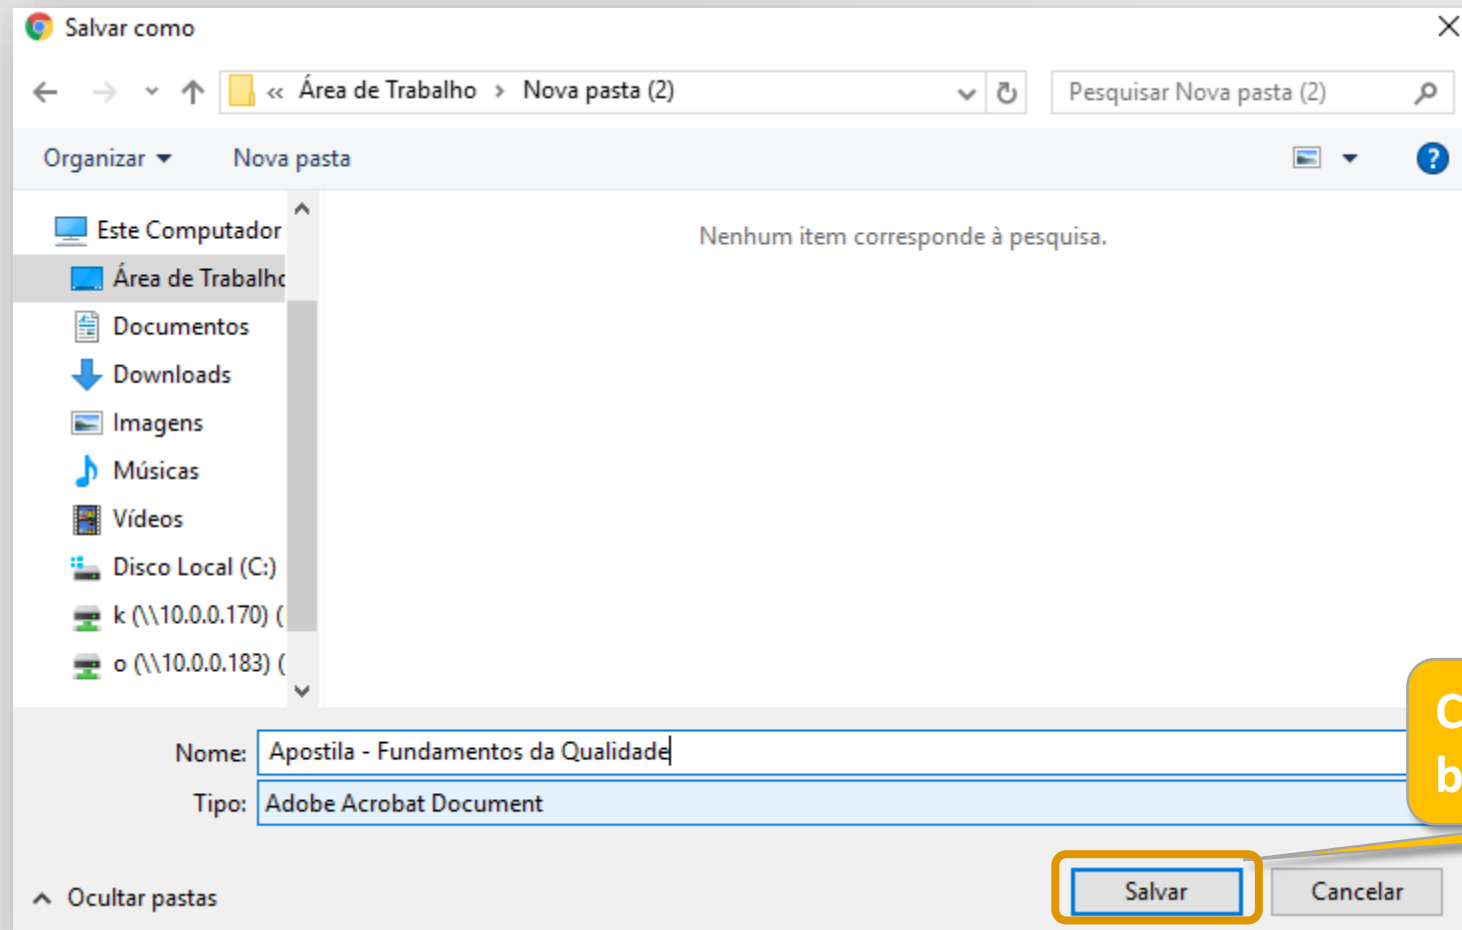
Salvar como

« Área de Trabalho › Nova pasta (2)

Pesquisar Nova pasta (2)

Organizar ▾ Nova pasta

Este Computador
Área de Trabalho
Documentos
Downloads
Imagens
Músicas
Vídeos
Disco Local (C:)
k (\\10.0.0.170) (
o (\\10.0.0.183) (

Nenhum item corresponde à pesquisa.

Nome: Apostila - Fundamentos da Qualidade
Tipo: Adobe Acrobat Document

Ocultar pastas

Salvar Cancelar

C
b